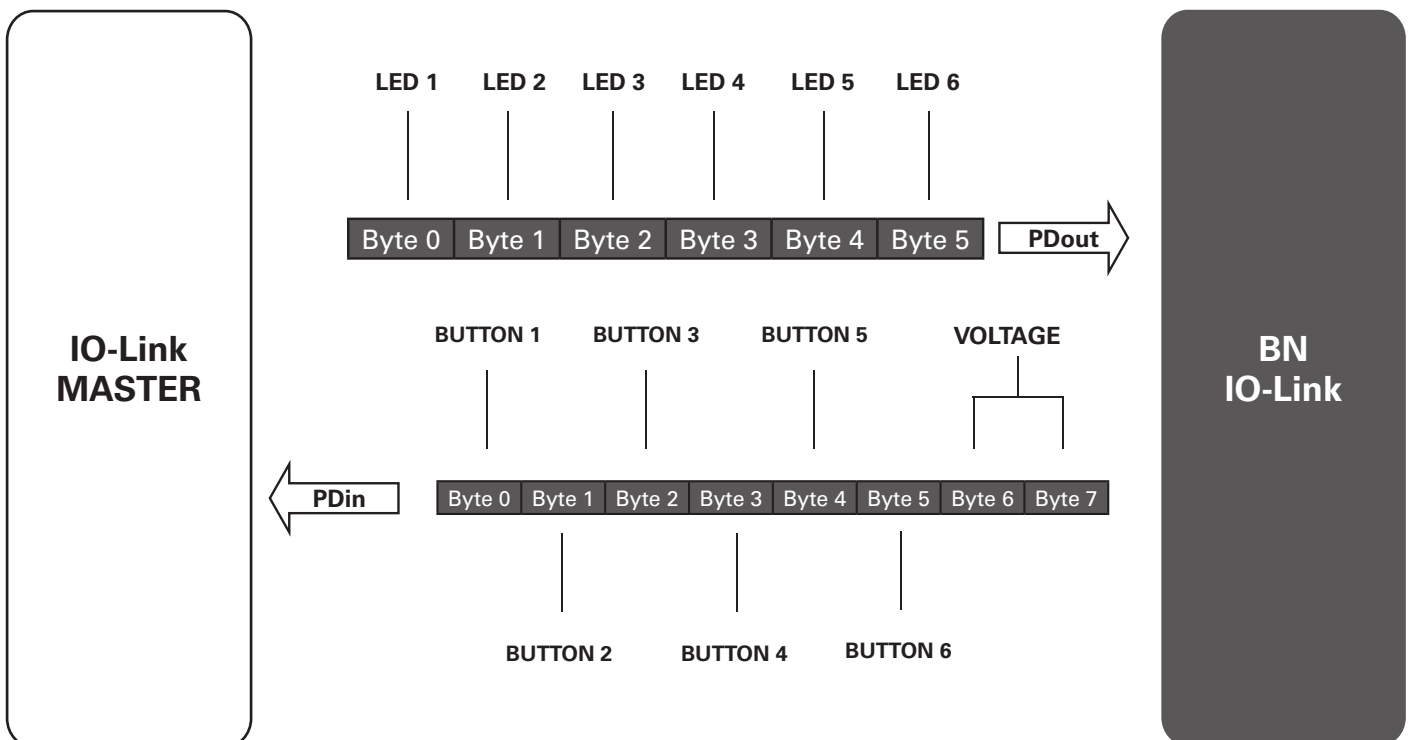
IO-Link MASTER

LED 1 LED 2 LED 3 LED 4 LED 5 LED 6

| Byte 0 | Byte 1 | Byte 2 | Byte 3 | Byte 4 | Byte 5 |
|---|---|---|---|---|---|

PDout

BUTTON 1 BUTTON 3 BUTTON 5 VOLTAGE

PDin

| Byte 0 | Byte 1 | Byte 2 | Byte 3 | Byte 4 | Byte 5 | Byte 6 | Byte 7 |
|---|---|---|---|---|---|---|---|

BUTTON 2 BUTTON 4 BUTTON 6

BN IO-Link